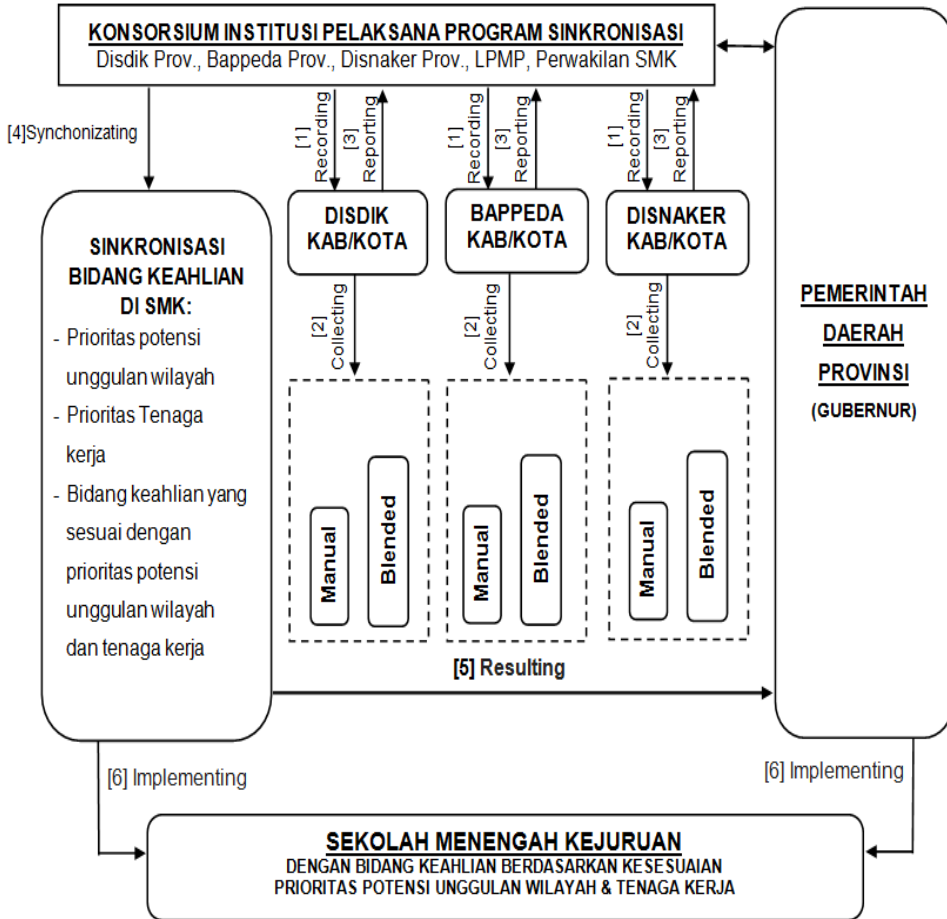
KONSORSIUM INSTITUSI PELAKSANA PROGRAM SINKRONISASI
Disdik Prov., Bappeda Prov., Disnaker Prov., LPMP, Perwakilan SMK

[4]Synchonizating

[1] Recording
[3] Reporting

[1] Recording
[3] Reporting

[1] Recording
[3] Reporting

DISDIK KAB/KOTA

BAPPEDA KAB/KOTA

DISNAKER KAB/KOTA

SINKRONISASI BIDANG KEAHLIAN DI SMK:
- Prioritas potensi unggulan wilayah
- Prioritas Tenaga kerja
- Bidang keahlian yang sesuai dengan prioritas potensi unggulan wilayah dan tenaga kerja

[2] Collecting

[2] Collecting

[2] Collecting

Manual
Blended

Manual
Blended

Manual
Blended

PEMERINTAH DAERAH PROVINSI
(GUBERNUR)

[5] Resulting

[6] Implementing

[6] Implementing

SEKOLAH MENENGAH KEJURUAN
DENGAN BIDANG KEAHLIAN BERDASARKAN KESESUAIAN PRIORITAS POTENSI UNGGULAN WILAYAH & TENAGA KERJA